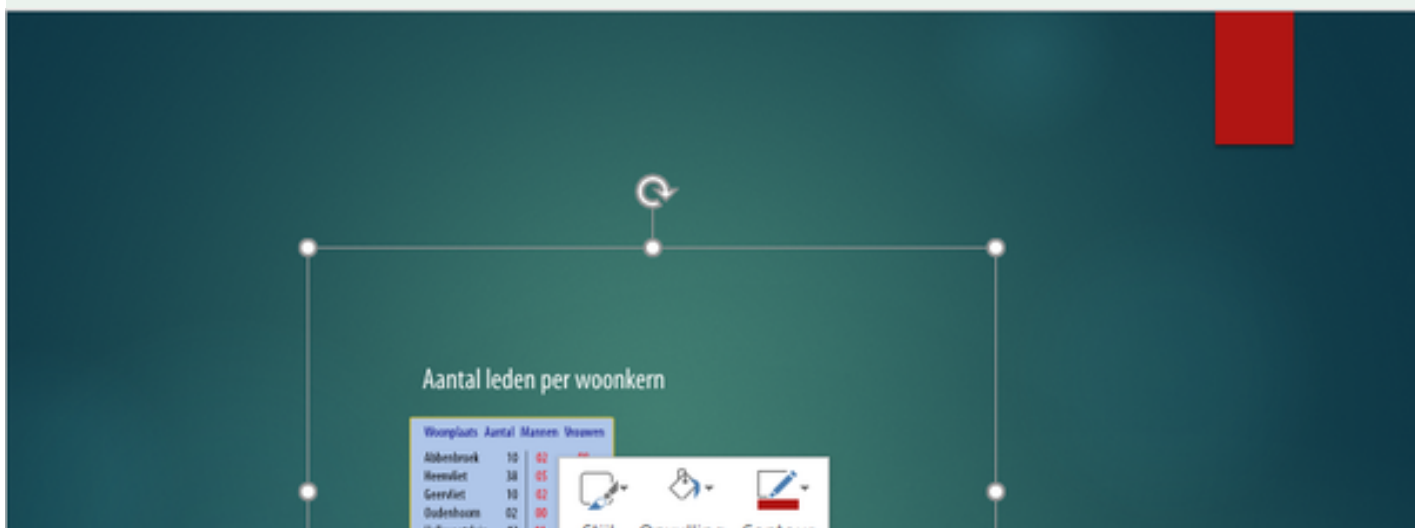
Aantal leden per woonkern

| Woonplaats | Aantal | Mannen | Vrouwen |
|---|---|---|---|
| Abbenbroek | 10 | 02 | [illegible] |
| Heenvliet | 38 | 05 | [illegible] |
| Geervliet | 10 | 02 | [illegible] |
| Oudenhoorn | 02 | 00 | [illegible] |
| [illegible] | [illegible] | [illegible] | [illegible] |

Stijl Opvulling Contour